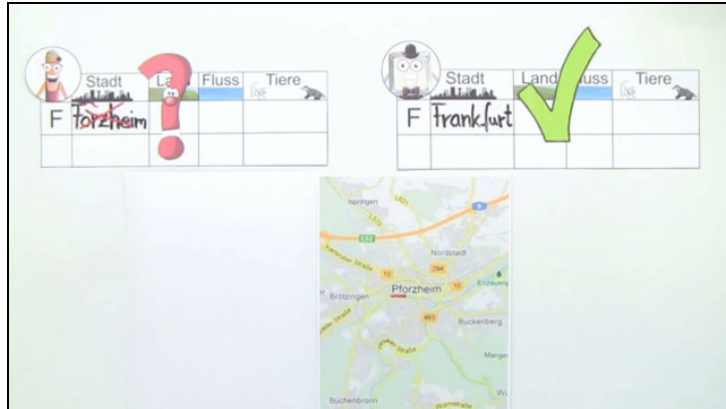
| | Stadt | La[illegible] | Fluss | Tiere |
|---|---|---|---|---|
| F | forzheim | | | |
| | | | | |

| | Stadt | Land | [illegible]uss | Tiere |
|---|---|---|---|---|
| F | Frankfurt | | | |
| | | | | |

Ispringen
Nordstadt
294
10
Eutingen
Brötzingen
Pforzheim
10
463
Buckenberg
Mäuerach
Büchenbronn